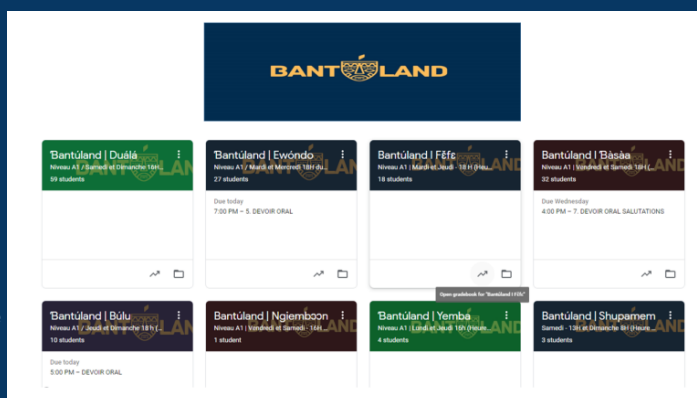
BANTULAND

Ɓantúland | Duálá
Niveau A1 / Samedi et Dimanche 18H (...
59 students

Ɓantúland | Ewondo
Niveau A1 / Mardi et Mercredi 18H (u...
27 students
Due today
7:00 PM – 5. DEVOIR ORAL

Ɓantúland | Fɛ̀fɛ̌
Niveau A1 | Mardi et Jeudi - 18 H (Heu...
18 students

Ɓantúland | Ɓàsàa
Niveau A1 | Vendredi et Samedi 18H (...
32 students
Due Wednesday
4:00 PM – 7. DEVOIR ORAL SALUTATIONS

Open gradebook for "Bantúland | Fɛ̀fɛ̌"

Ɓantúland | Bulu
Niveau A1 / Jeudi et Dimanche 18 h (...
10 students
Due today
5:00 PM – DEVOIR ORAL

Bantúland | Ngiemboon
Niveau A1 | Vendredi et Samedi - 14H...
1 student

Ɓantúland | Yemba
Niveau A1 | Lundi et Jeudi 15h (Heure...
4 students

Bantúland | Shupamem
Samedi - 13H et Dimanche 8H (Heure ...
3 students